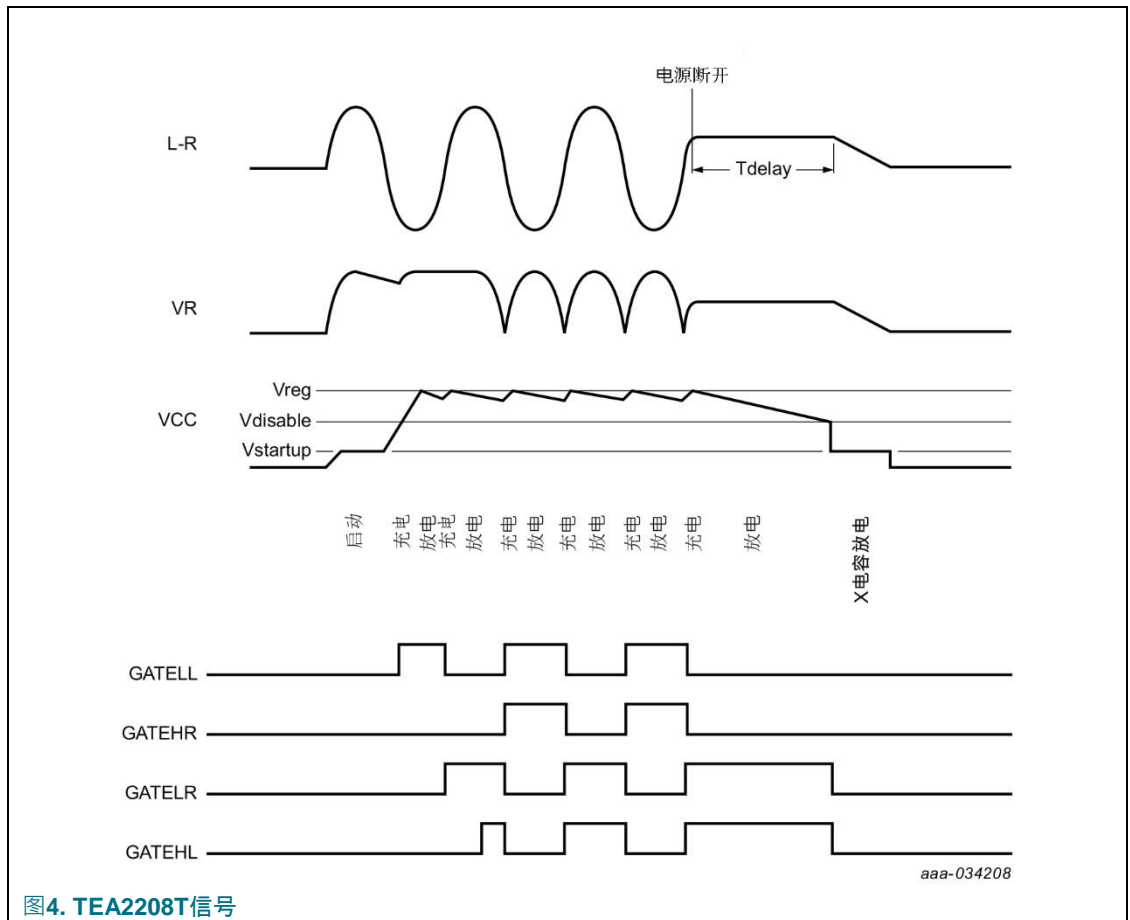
电源断开

L-R

Tdelay

VR

VCC

Vreg

Vdisable

Vstartup

启动

充电

放电

充电

放电

充电

放电

充电

放电

充电

放电

充电

放电

X电容放电

GATELL

GATEHR

GATELR

GATEHL

aaa-034208

图4. TEA2208T信号